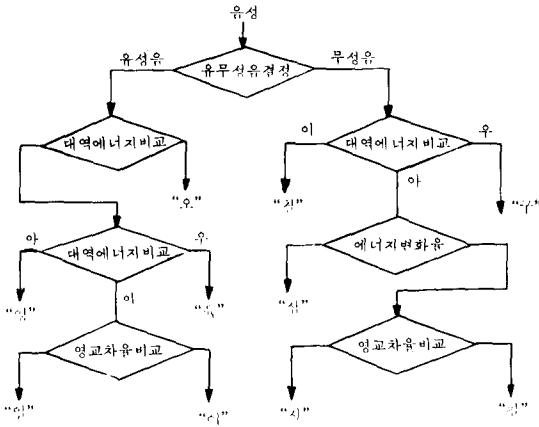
음성

유성음

유무성음결정

무성음

대역에너지비교

"오"

이

대역에너지비교

우

아

"치"

"구"

아

대역에너지비교

우

에너지변화율

이

"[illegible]"

"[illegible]"

"삼"

영교차율비교

영교차율비교

"일"

"이"

"사"

"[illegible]"